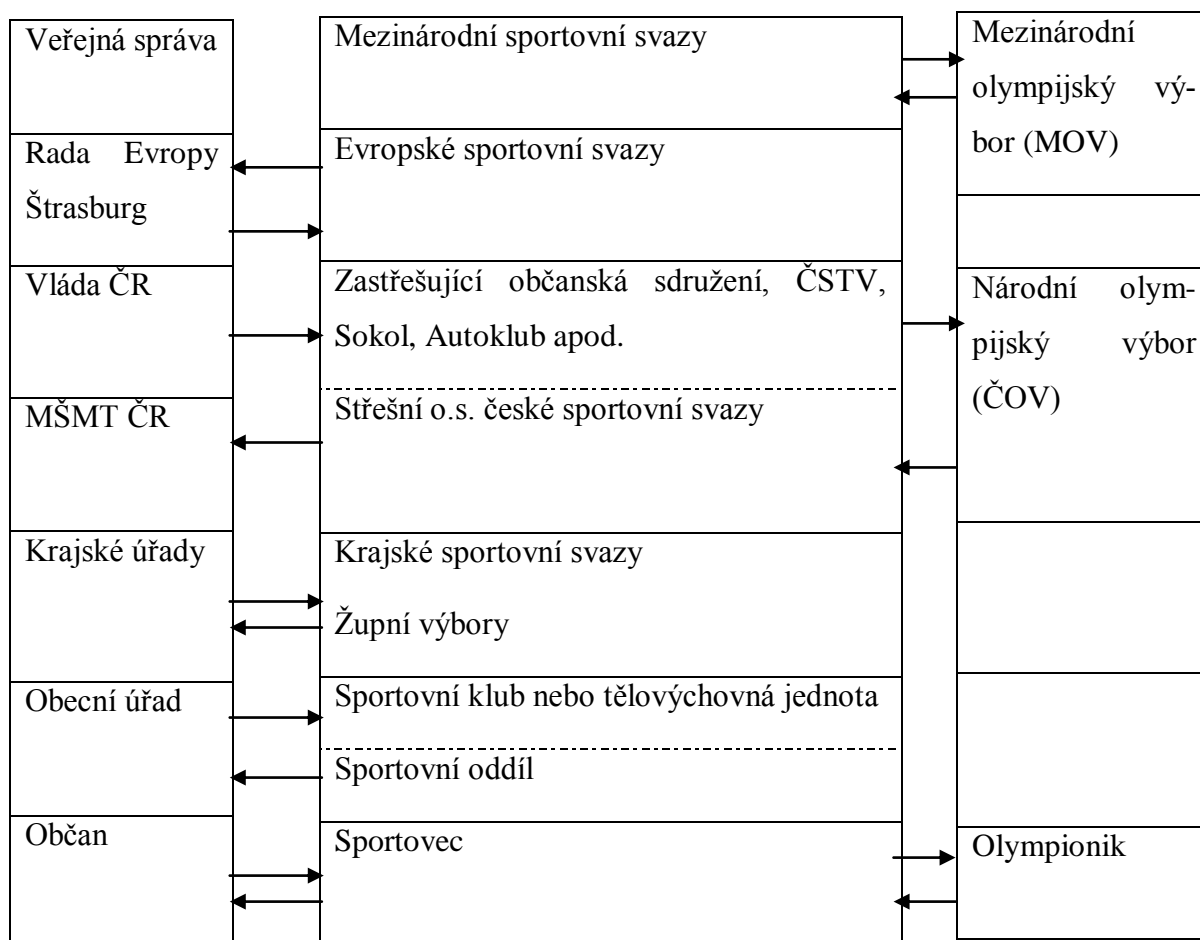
Veřejná správa

Mezinárodní sportovní svazy

Mezinárodní olympijský výbor (MOV)

Rada Evropy Štrasburg

Evropské sportovní svazy

Vláda ČR

Zastřešující občanská sdružení, ČSTV, Sokol, Autoklub apod.

Národní olympijský výbor (ČOV)

MŠMT ČR

Střešní o.s. české sportovní svazy

Krajské úřady

Krajské sportovní svazy

Župní výbory

Obecní úřad

Sportovní klub nebo tělovýchovná jednota

Sportovní oddíl

Občan

Sportovec

Olympionik